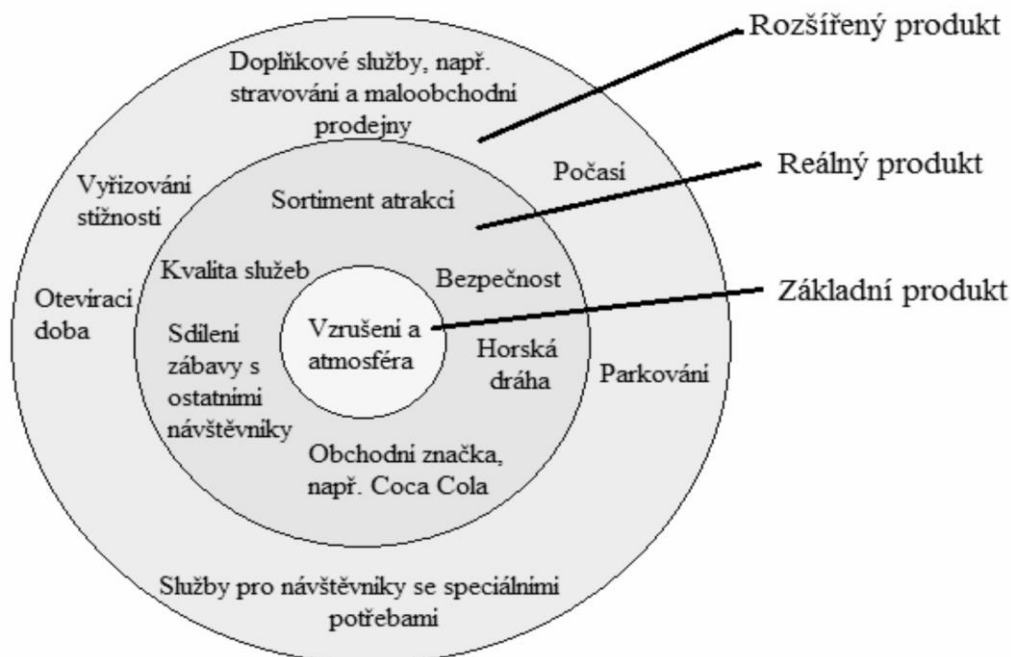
Rozšířený produkt

Reálný produkt

Základní produkt

Doplňkové služby, např. stravování a maloobchodní prodejny

Počasi

Vyřizování stížnosti

Sortiment atrakcí

Kvalita služeb

Bezpečnost

Oteviraci doba

Sdílení zábavy s ostatními návštěvníky

Vzrušení a atmosféra

Horská dráha

Parkování

Obchodní značka, např. Coca Cola

Služby pro návštěvníky se speciálními potřebami